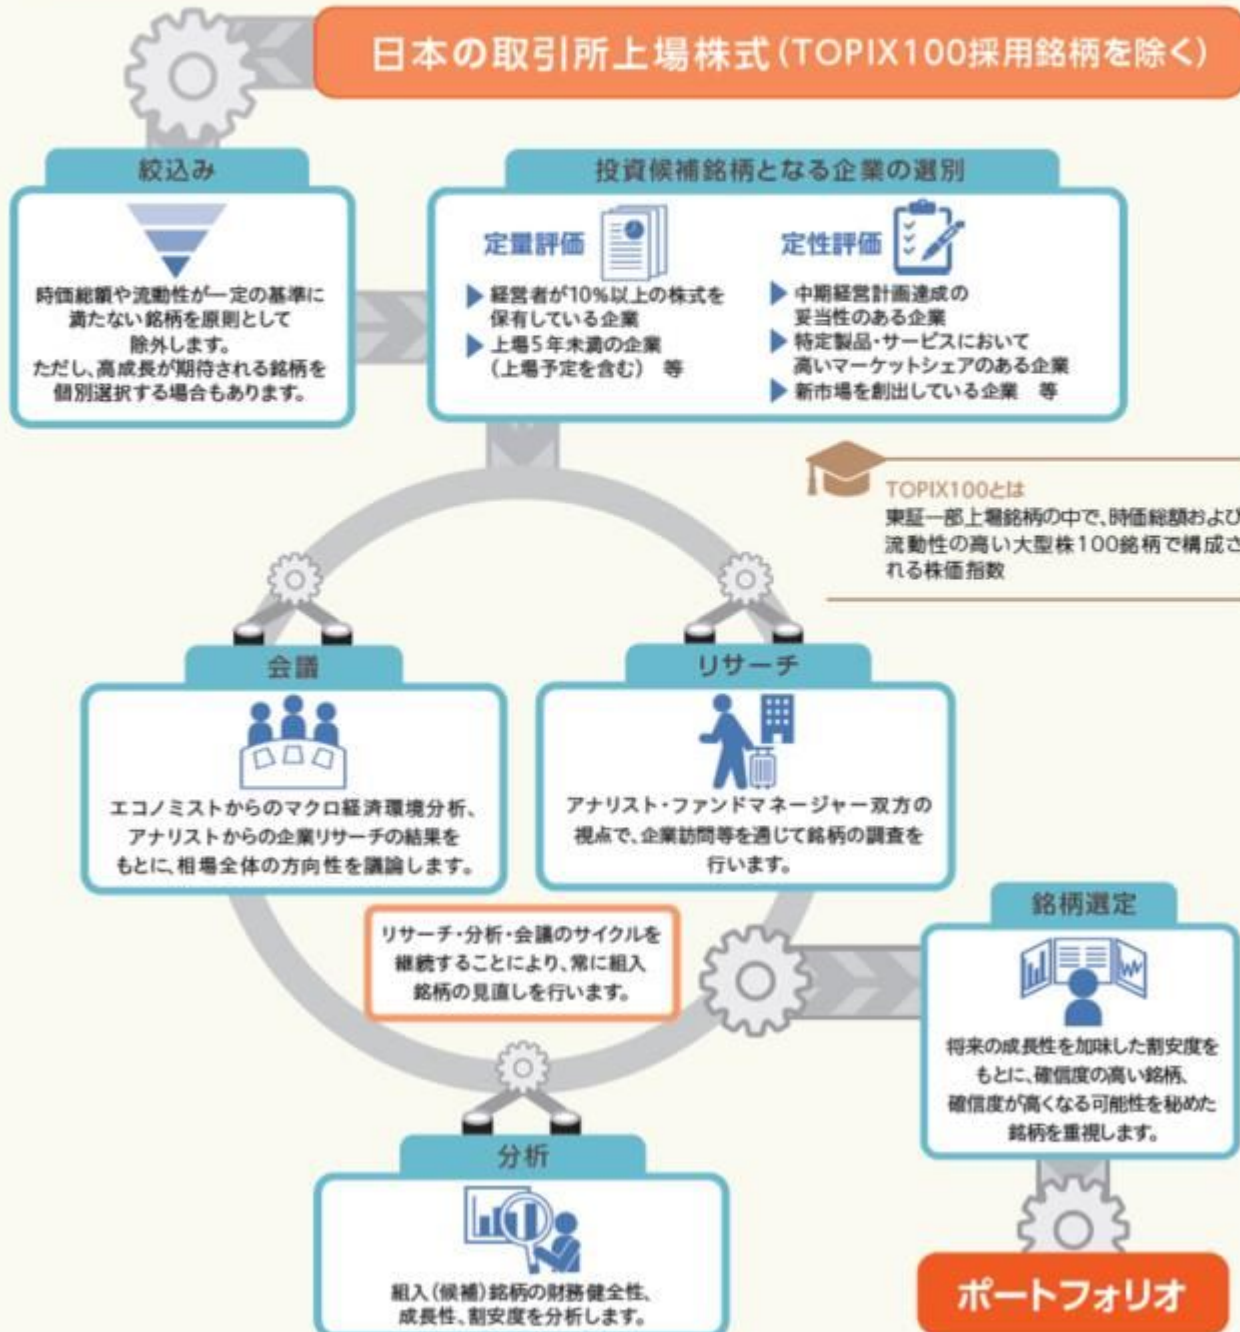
日本の取引所上場株式（TOPIX100採用銘柄を除く）

絞込み

時価総額や流動性が一定の基準に満たない銘柄を原則として除外します。
ただし、高成長が期待される銘柄を個別選択する場合もあります。

投資候補銘柄となる企業の選別

定量評価

▶ 経営者が10%以上の株式を保有している企業
▶ 上場5年未満の企業（上場予定を含む） 等

定性評価

▶ 中期経営計画達成の妥当性のある企業
▶ 特定製品・サービスにおいて高いマーケットシェアのある企業
▶ 新市場を創出している企業 等

TOPIX100とは
東証一部上場銘柄の中で、時価総額および流動性の高い大型株100銘柄で構成される株価指数

会議

エコノミストからのマクロ経済環境分析、アナリストからの企業リサーチの結果をもとに、相場全体の方向性を議論します。

リサーチ

アナリスト・ファンドマネージャー双方の視点で、企業訪問等を通じて銘柄の調査を行います。

リサーチ・分析・会議のサイクルを継続することにより、常に組入銘柄の見直しを行います。

銘柄選定

将来の成長性を加味した割安度をもとに、確信度の高い銘柄、確信度が高くなる可能性を秘めた銘柄を重視します。

分析

組入（候補）銘柄の財務健全性、成長性、割安度を分析します。

ポートフォリオ